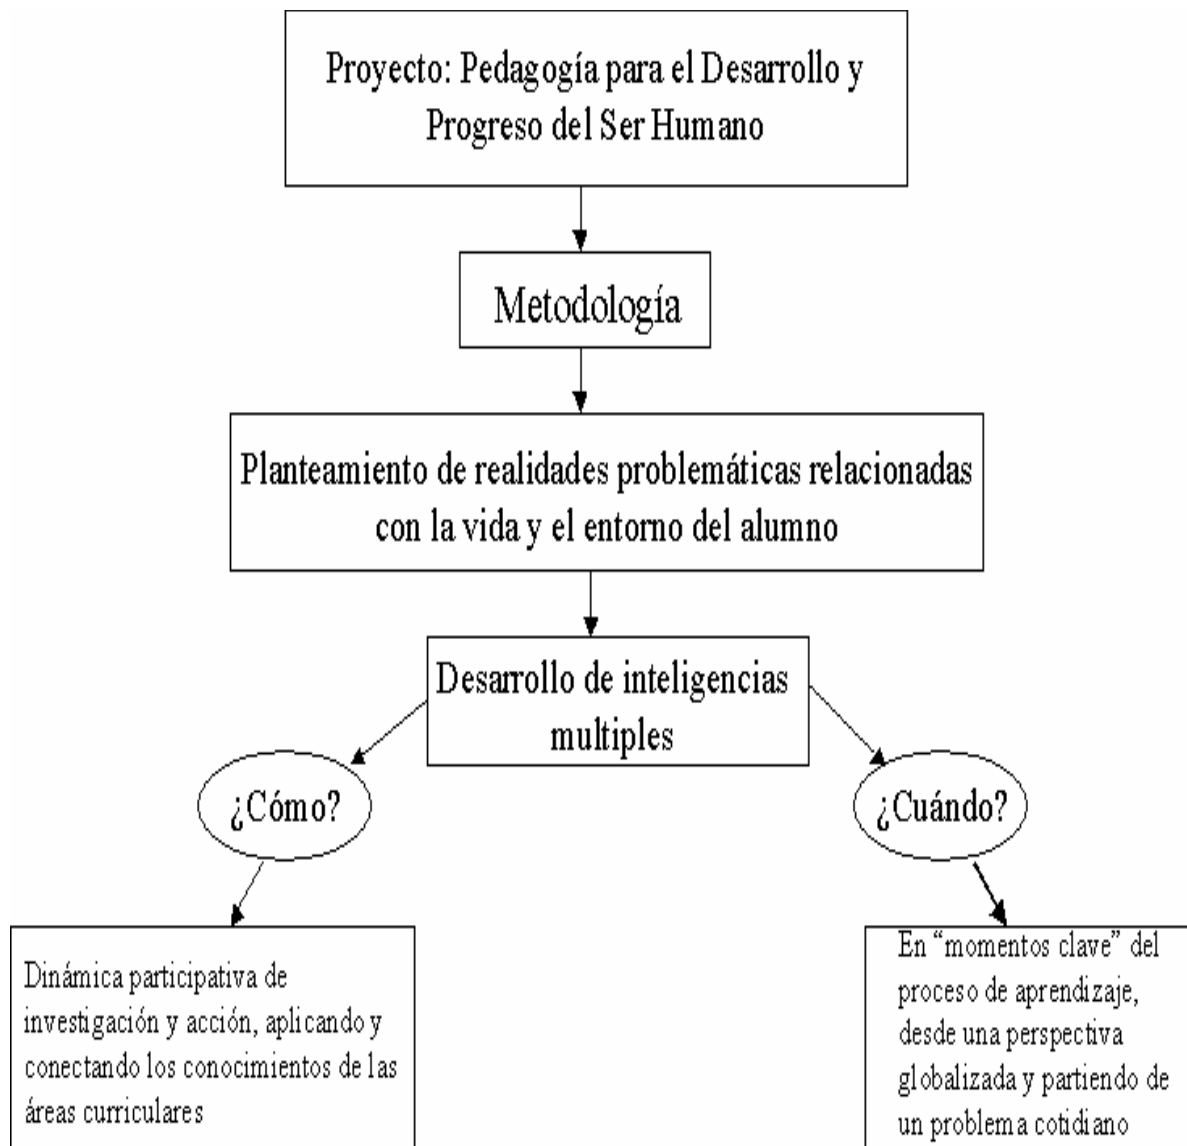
Proyecto: Pedagogía para el Desarrollo y Progreso del Ser Humano

Metodología

Planteamiento de realidades problemáticas relacionadas con la vida y el entorno del alumno

Desarrollo de inteligencias multiples

¿Cómo?

¿Cuándo?

Dinámica participativa de investigación y acción, aplicando y conectando los conocimientos de las áreas curriculares

En "momentos clave" del proceso de aprendizaje, desde una perspectiva globalizada y partiendo de un problema cotidiano